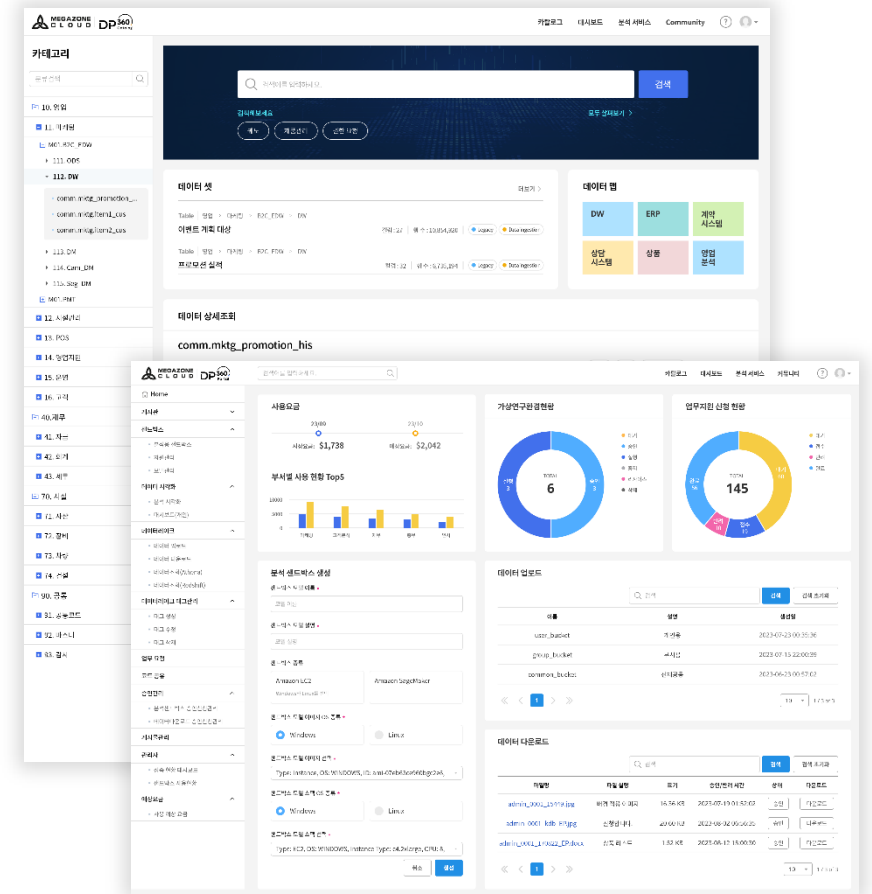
MEGAZONE CLOUD DP360

카탈로그 대시보드 분석 서비스 Community

카테고리

10. 위임
11. 마케팅
112. DW
comm.mktg_promotion_...
comm.mktg.item1_cus
comm.mktg.item2_cus
113. DW
114. Cam_DM
115. Seg_DM
12. 시설관리
13. POS
14. 영업지원
15. 인사
16. 고객
40. 재무
41. 자금
42. 회계
43. 세무
70. 시설
71. 시설
72. 철비
73. 자산
74. 소모
90. 공통
91. 공통코드
92. 마스터
93. 결사

검색

검색해보세요
모두 살펴보기

데이터 셋
더보기

이벤트 계획 대상
프로모션 실적

데이터 맵
DW
ERP
계약 시스템
상담 시스템
상품
영업 분석

데이터 상세조회
comm.mktg_promotion_his

MEGAZONE CLOUD DP360

카탈로그 대시보드 분석 서비스 커뮤니티

Home

사용요금
$1,738
$2,042

부서별 사용 현황 Top5
10000
5000
0

가상연구공간현황
6

업무지원 신청 현황
145

분석 샌드박스 생성
Amazon EC2
Amazon SageMaker
Windows
Linux
Windows
Linux
취소
생성

데이터 업로드
검색
검색 초기화
user_bucket
group_bucket
common_bucket
2023-07-23 00:35:36
2023-07-15 22:00:59
2023-06-23 00:57:02
1

데이터 다운로드
검색
검색 초기화
16.56 KB
20.00 KB
1.52 KB
2023-07-10 16:57:02
2023-08-02 05:06:21
2023-08-12 13:00:00
다운로드
다운로드
다운로드
1